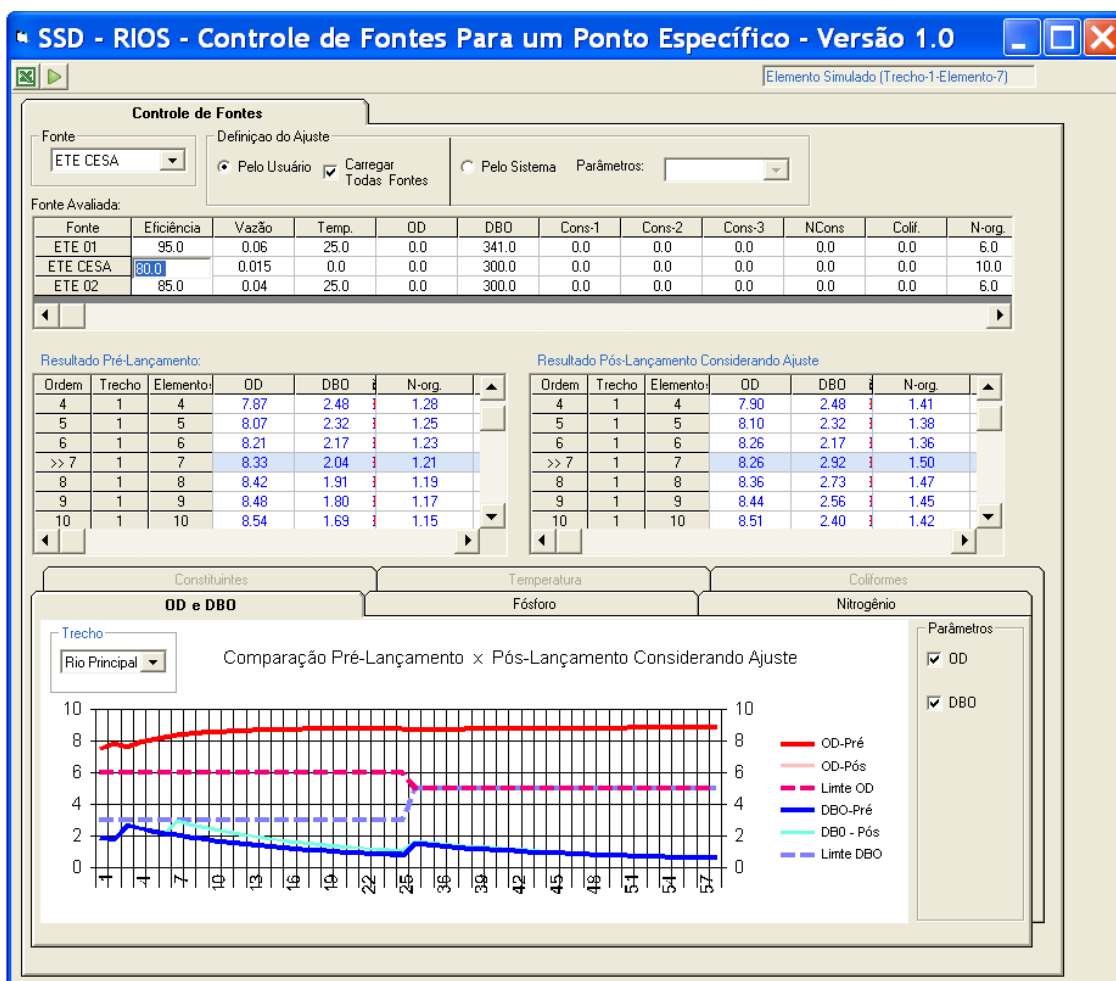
SSD - RIOS - Controle de Fontes Para um Ponto Específico - Versão 1.0

Elemento Simulado (Trecho-1-Elemento-7)

Controle de Fontes

Fonte
ETE CESA

Definiçao do Ajuste
Pelo Usuário
Carregar Todas Fontes
Pelo Sistema
Parâmetros:

Fonte Avaliada:

| Fonte | Eficiência | Vazão | Temp. | OD | DBO | Cons-1 | Cons-2 | Cons-3 | NCons | Colif. | N-org. |
|---|---|---|---|---|---|---|---|---|---|---|---|
| ETE 01 | 95.0 | 0.06 | 25.0 | 0.0 | 341.0 | 0.0 | 0.0 | 0.0 | 0.0 | 0.0 | 6.0 |
| ETE CESA | 80.0 | 0.015 | 0.0 | 0.0 | 300.0 | 0.0 | 0.0 | 0.0 | 0.0 | 0.0 | 10.0 |
| ETE 02 | 85.0 | 0.04 | 25.0 | 0.0 | 300.0 | 0.0 | 0.0 | 0.0 | 0.0 | 0.0 | 6.0 |

Resultado Pré-Lançamento:

| Ordem | Trecho | Elemento | OD | DBO | N-org. |
|---|---|---|---|---|---|
| 4 | 1 | 4 | 7.87 | 2.48 | 1.28 |
| 5 | 1 | 5 | 8.07 | 2.32 | 1.25 |
| 6 | 1 | 6 | 8.21 | 2.17 | 1.23 |
| >> 7 | 1 | 7 | 8.33 | 2.04 | 1.21 |
| 8 | 1 | 8 | 8.42 | 1.91 | 1.19 |
| 9 | 1 | 9 | 8.48 | 1.80 | 1.17 |
| 10 | 1 | 10 | 8.54 | 1.69 | 1.15 |

Resultado Pós-Lançamento Considerando Ajuste

| Ordem | Trecho | Elemento | OD | DBO | N-org. |
|---|---|---|---|---|---|
| 4 | 1 | 4 | 7.90 | 2.48 | 1.41 |
| 5 | 1 | 5 | 8.10 | 2.32 | 1.38 |
| 6 | 1 | 6 | 8.26 | 2.17 | 1.36 |
| >> 7 | 1 | 7 | 8.26 | 2.92 | 1.50 |
| 8 | 1 | 8 | 8.36 | 2.73 | 1.47 |
| 9 | 1 | 9 | 8.44 | 2.56 | 1.45 |
| 10 | 1 | 10 | 8.51 | 2.40 | 1.42 |

Constituintes
Temperatura
Coliformes
OD e DBO
Fósforo
Nitrogênio

Trecho
Rio Principal

Comparação Pré-Lançamento x Pós-Lançamento Considerando Ajuste

10 8 6 4 2 0
1 4 7 10 13 16 19 22 25 28 33 36 39 42 45 48 51 54 57

OD-Pré
OD-Pós
Limte OD
DBO-Pré
DBO - Pós
Limte DBO

Parâmetros
OD
DBO